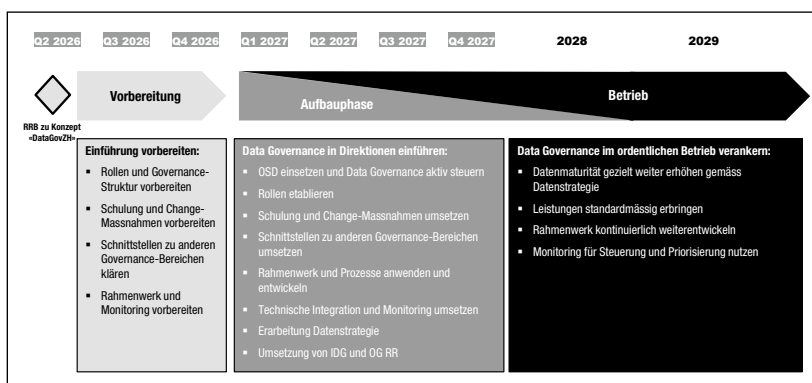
Q2 2026 Q3 2026 Q4 2026 Q1 2027 Q2 2027 Q3 2027 Q4 2027 2028 2029

RRB zu Konzept «DataGovZH»

Vorbereitung

Aufbauphase

Betrieb

Einführung vorbereiten:

- Rollen und Governance-Struktur vorbereiten
- Schulung und Change-Massnahmen vorbereiten
- Schnittstellen zu anderen Governance-Bereichen klären
- Rahmenwerk und Monitoring vorbereiten

Data Governance in Direktionen einführen:

- OSD einsetzen und Data Governance aktiv steuern
- Rollen etablieren
- Schulung und Change-Massnahmen umsetzen
- Schnittstellen zu anderen Governance-Bereichen umsetzen
- Rahmenwerk und Prozesse anwenden und entwickeln
- Technische Integration und Monitoring umsetzen
- Erarbeitung Datenstrategie
- Umsetzung von IDG und OG RR

Data Governance im ordentlichen Betrieb verankern:

- Datenmaturität gezielt weiter erhöhen gemäss Datenstrategie
- Leistungen standardmässig erbringen
- Rahmenwerk kontinuierlich weiterentwickeln
- Monitoring für Steuerung und Priorisierung nutzen